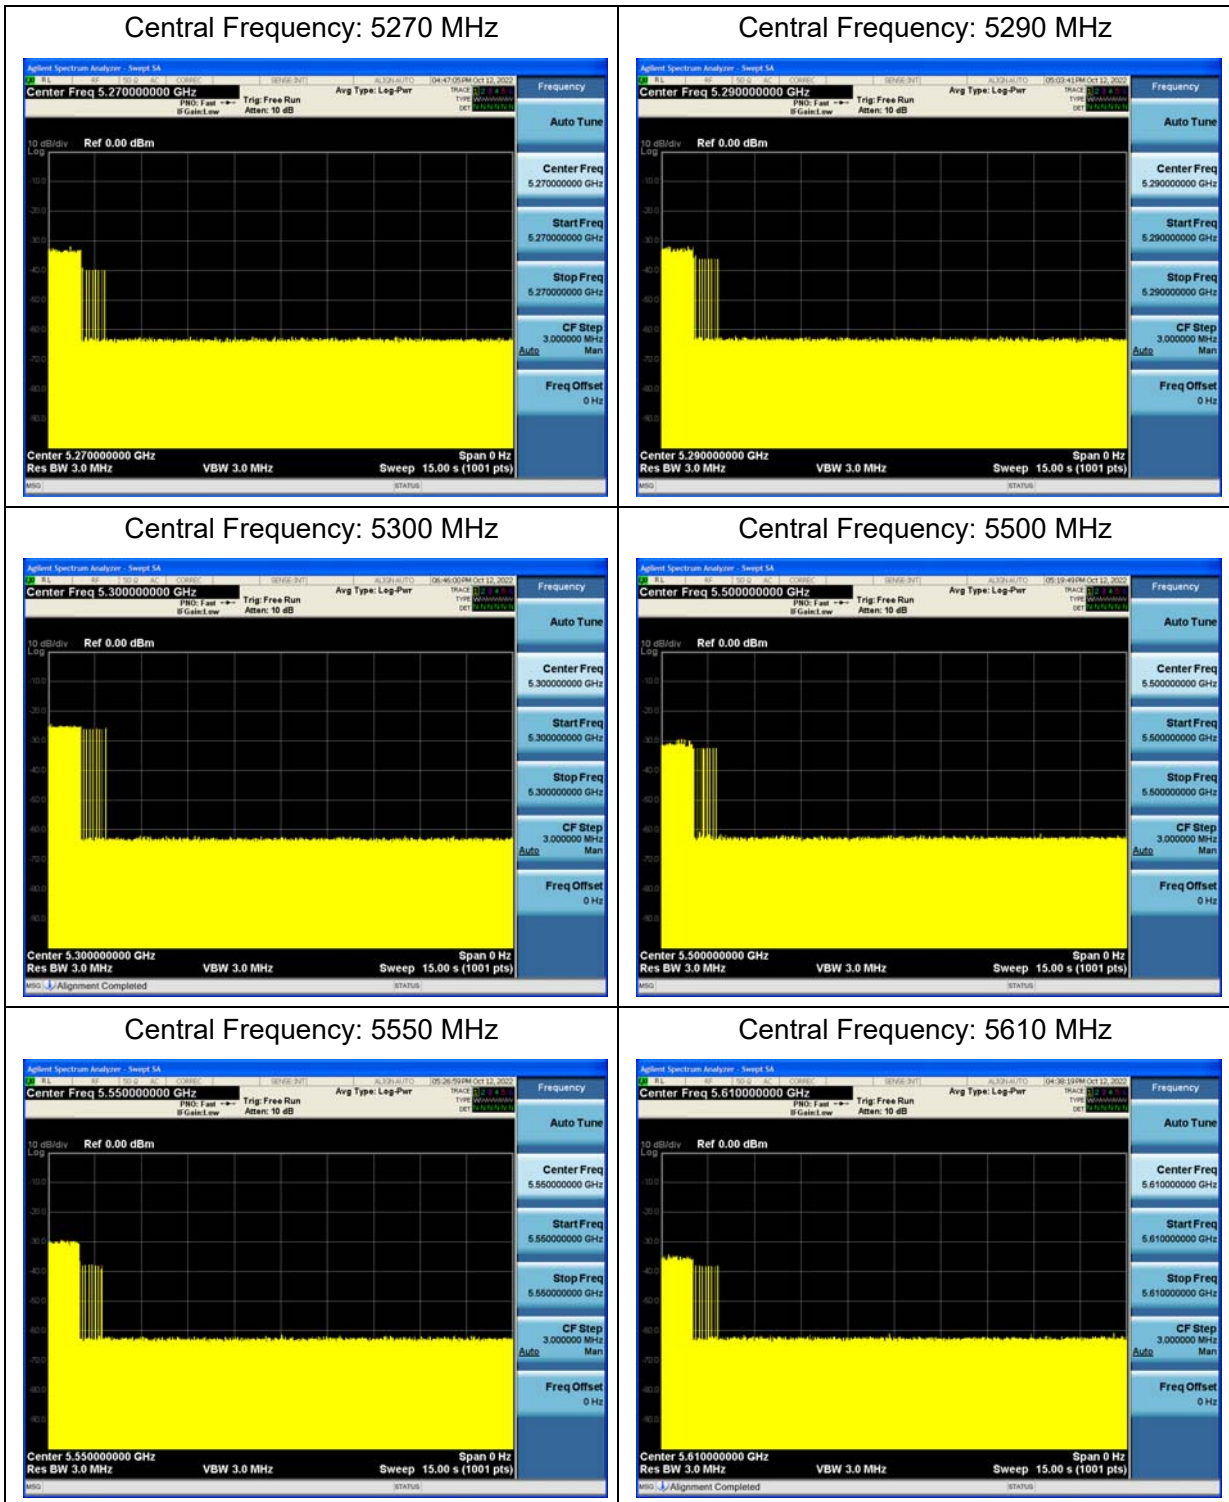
| Central Frequency: 5270 MHz | Central Frequency: 5290 MHz |
|---|---|
| Agilent Spectrum Analyzer - Swept SA<br>Center Freq 5.270000000 GHz<br>PNO: Fast IFGain:Low<br>Trig: Free Run<br>Atten: 10 dB<br>Avg Type: Log-Pwr<br>04:47:05PM Oct 12, 2022<br>10 dB/div Ref 0.00 dBm<br>Log<br>Center 5.270000000 GHz<br>Res BW 3.0 MHz<br>VBW 3.0 MHz<br>Span 0 Hz<br>Sweep 15.00 s (1001 pts)<br>MSG<br>STATUS<br>Frequency<br>Auto Tune<br>Center Freq 5.270000000 GHz<br>Start Freq 5.270000000 GHz<br>Stop Freq 5.270000000 GHz<br>CF Step 3.000000 MHz Auto Man<br>Freq Offset 0 Hz | Agilent Spectrum Analyzer - Swept SA<br>Center Freq 5.290000000 GHz<br>PNO: Fast IFGain:Low<br>Trig: Free Run<br>Atten: 10 dB<br>Avg Type: Log-Pwr<br>05:03:41PM Oct 12, 2022<br>10 dB/div Ref 0.00 dBm<br>Log<br>Center 5.290000000 GHz<br>Res BW 3.0 MHz<br>VBW 3.0 MHz<br>Span 0 Hz<br>Sweep 15.00 s (1001 pts)<br>MSG<br>STATUS<br>Frequency<br>Auto Tune<br>Center Freq 5.290000000 GHz<br>Start Freq 5.290000000 GHz<br>Stop Freq 5.290000000 GHz<br>CF Step 3.000000 MHz Auto Man<br>Freq Offset 0 Hz |
| Central Frequency: 5300 MHz | Central Frequency: 5500 MHz |
| Agilent Spectrum Analyzer - Swept SA<br>Center Freq 5.300000000 GHz<br>PNO: Fast IFGain:Low<br>Trig: Free Run<br>Atten: 10 dB<br>Avg Type: Log-Pwr<br>06:46:00PM Oct 12, 2022<br>10 dB/div Ref 0.00 dBm<br>Log<br>Center 5.300000000 GHz<br>Res BW 3.0 MHz<br>VBW 3.0 MHz<br>Span 0 Hz<br>Sweep 15.00 s (1001 pts)<br>MSG Alignment Completed<br>STATUS<br>Frequency<br>Auto Tune<br>Center Freq 5.300000000 GHz<br>Start Freq 5.300000000 GHz<br>Stop Freq 5.300000000 GHz<br>CF Step 3.000000 MHz Auto Man<br>Freq Offset 0 Hz | Agilent Spectrum Analyzer - Swept SA<br>Center Freq 5.500000000 GHz<br>PNO: Fast IFGain:Low<br>Trig: Free Run<br>Atten: 10 dB<br>Avg Type: Log-Pwr<br>05:19:49PM Oct 12, 2022<br>10 dB/div Ref 0.00 dBm<br>Log<br>Center 5.500000000 GHz<br>Res BW 3.0 MHz<br>VBW 3.0 MHz<br>Span 0 Hz<br>Sweep 15.00 s (1001 pts)<br>MSG<br>STATUS<br>Frequency<br>Auto Tune<br>Center Freq 5.500000000 GHz<br>Start Freq 5.500000000 GHz<br>Stop Freq 5.500000000 GHz<br>CF Step 3.000000 MHz Auto Man<br>Freq Offset 0 Hz |
| Central Frequency: 5550 MHz | Central Frequency: 5610 MHz |
| Agilent Spectrum Analyzer - Swept SA<br>Center Freq 5.550000000 GHz<br>PNO: Fast IFGain:Low<br>Trig: Free Run<br>Atten: 10 dB<br>Avg Type: Log-Pwr<br>05:26:59PM Oct 12, 2022<br>10 dB/div Ref 0.00 dBm<br>Log<br>Center 5.550000000 GHz<br>Res BW 3.0 MHz<br>VBW 3.0 MHz<br>Span 0 Hz<br>Sweep 15.00 s (1001 pts)<br>MSG<br>STATUS<br>Frequency<br>Auto Tune<br>Center Freq 5.550000000 GHz<br>Start Freq 5.550000000 GHz<br>Stop Freq 5.550000000 GHz<br>CF Step 3.000000 MHz Auto Man<br>Freq Offset 0 Hz | Agilent Spectrum Analyzer - Swept SA<br>Center Freq 5.610000000 GHz<br>PNO: Fast IFGain:Low<br>Trig: Free Run<br>Atten: 10 dB<br>Avg Type: Log-Pwr<br>04:38:19PM Oct 12, 2022<br>10 dB/div Ref 0.00 dBm<br>Log<br>Center 5.610000000 GHz<br>Res BW 3.0 MHz<br>VBW 3.0 MHz<br>Span 0 Hz<br>Sweep 15.00 s (1001 pts)<br>MSG Alignment Completed<br>STATUS<br>Frequency<br>Auto Tune<br>Center Freq 5.610000000 GHz<br>Start Freq 5.610000000 GHz<br>Stop Freq 5.610000000 GHz<br>CF Step 3.000000 MHz Auto Man<br>Freq Offset 0 Hz |